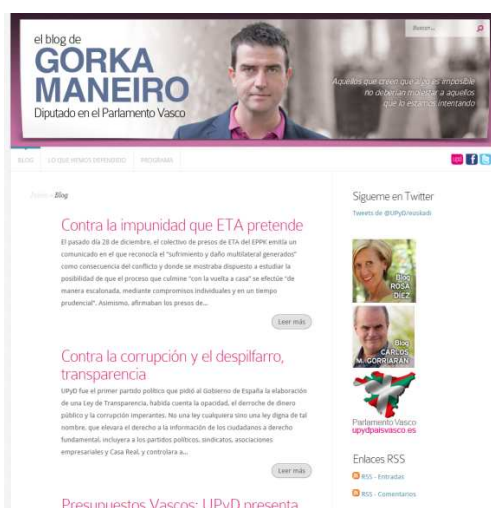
el blog de
GORKA MANEIRO
Diputado en el Parlamento Vasco

Buscar...

Aquellos que creen que algo es imposible no deberían molestar a aquellos que lo estamos intentando

BLOG   LO QUE HEMOS DEFENDIDO   PROGRAMAS

Inicio » Blog

Contra la impunidad que ETA pretende

El pasado día 28 de diciembre, el colectivo de presos de ETA del EPPK emitía un comunicado en el que reconocía el "sufrimiento y daño multilateral generados" como consecuencia del conflicto y donde se mostraba dispuesto a estudiar la posibilidad de que el proceso que culmine "con la vuelta a casa" se efectúe "de manera escalonada, mediante compromisos individuales y en un tiempo prudencial". Asimismo, afirmaban los presos de...

Leer más

Contra la corrupción y el despilfarro, transparencia

UPyD fue el primer partido político que pidió al Gobierno de España la elaboración de una Ley de Transparencia, habida cuenta la opacidad, el derroche de dinero público y la corrupción imperantes. No una ley cualquiera sino una ley digna de tal nombre, que elevara el derecho a la información de los ciudadanos a derecho fundamental, incluyera a los partidos políticos, sindicatos, asociaciones empresariales y Casa Real, y controlara a...

Leer más

Presupuestos Vascos: UPyD presenta

Sígueme en Twitter

Tweets de @UPyD_euskadi

Blog ROSA DÍEZ

Blog CARLOS M. GORRIARÁN

Parlamento Vasco
upydpaisvasco.es

Enlaces RSS

RSS - Entradas

RSS - Comentarios